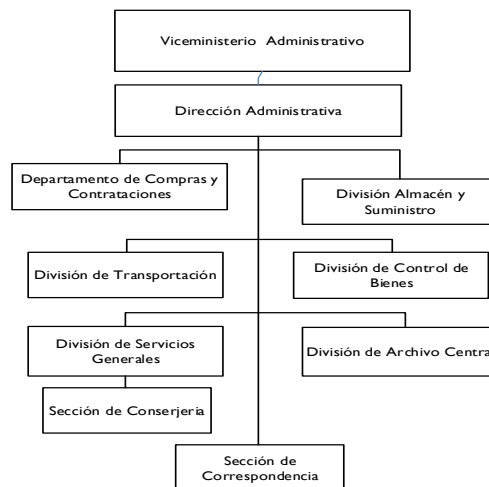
Viceministerio Administrativo

Dirección Administrativa

Departamento de Compras y Contrataciones

División Almacén y Suministro

División de Transportación

División de Control de Bienes

División de Servicios Generales

División de Archivo Centra

Sección de Conserjería

Sección de Correspondencia